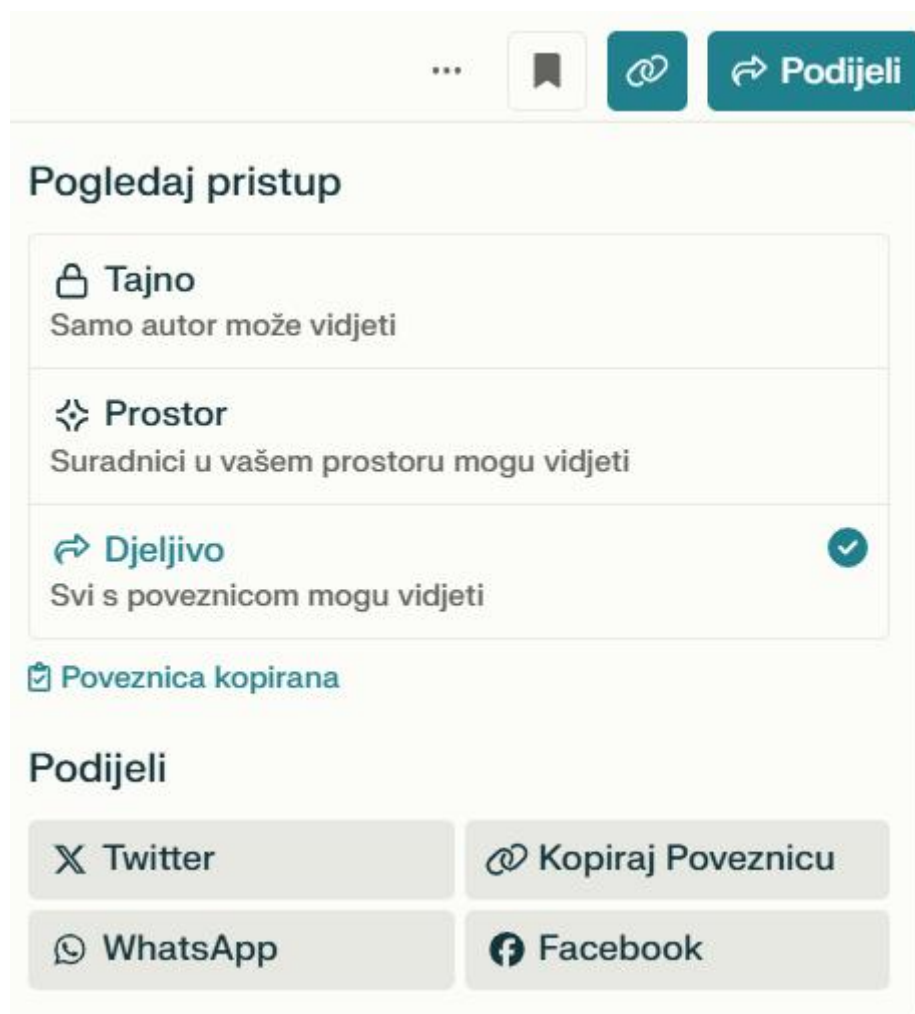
... Podijeli

Pogledaj pristup

Tajno
Samo autor može vidjeti

Prostor
Suradnici u vašem prostoru mogu vidjeti

Djeljivo
Svi s poveznicom mogu vidjeti

Poveznica kopirana

Podijeli

Twitter
Kopiraj Poveznicu
WhatsApp
Facebook